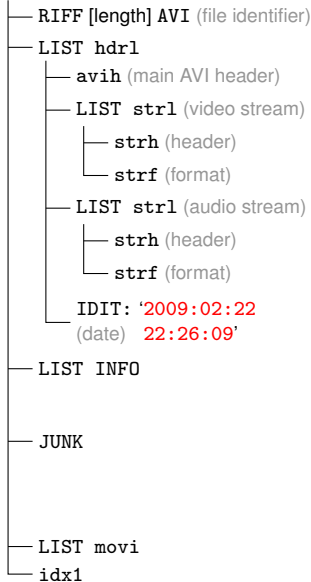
RIFF [length] AVI (file identifier)
LIST hdrl
avih (main AVI header)
LIST strl (video stream)
strh (header)
strf (format)
LIST strl (audio stream)
strh (header)
strf (format)
IDIT: '2009:02:22 (date) 22:26:09'
LIST INFO
JUNK
LIST movi
idx1